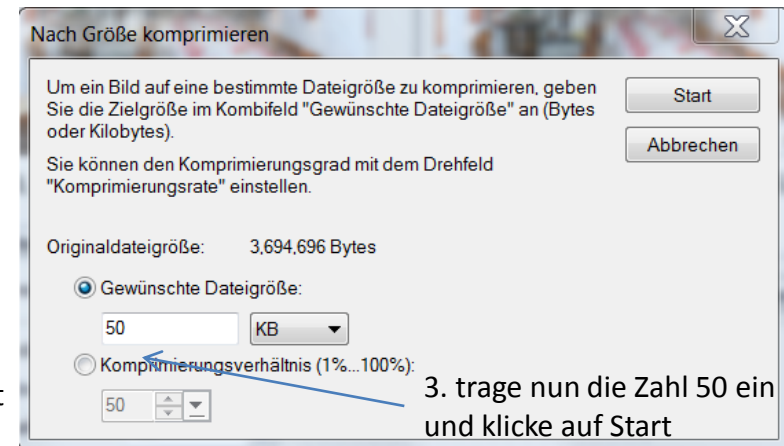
Nach Größe komprimieren

Um ein Bild auf eine bestimmte Dateigröße zu komprimieren, geben Sie die Zielgröße im Kombifeld "Gewünschte Dateigröße" an (Bytes oder Kilobytes).

Sie können den Komprimierungsgrad mit dem Drehfeld "Komprimierungsrate" einstellen.

Start

Abbrechen

Originaldateigröße: 3,694,696 Bytes

Gewünschte Dateigröße:

50 KB

Komprimierungsverhältnis (1%...100%):

50

3. trage nun die Zahl 50 ein und klicke auf Start